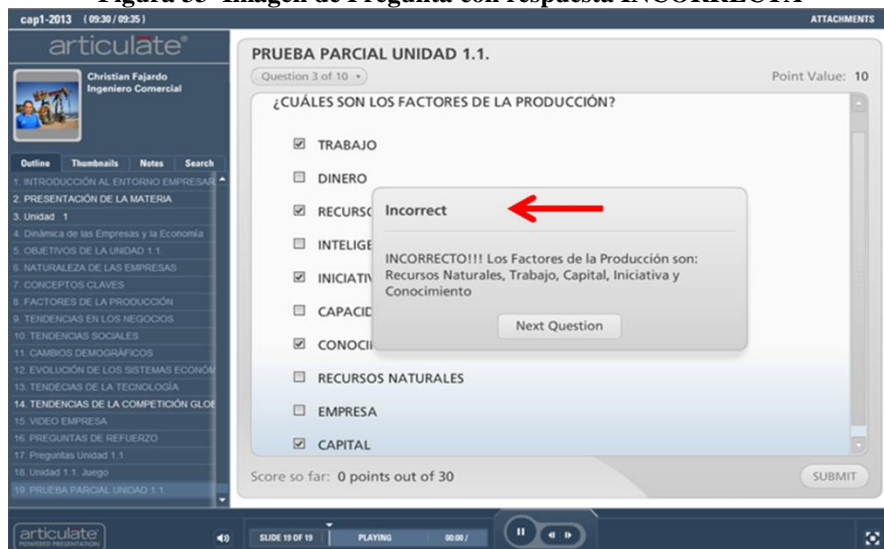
Figura 33 Imagen de Pregunta con respuesta INCORRECTA

cap1-2013 (09:30 / 09:35)

ATTACHMENTS

articulate

Christian Fajardo
Ingeniero Comercial

Outline Thumbnails Notes Search

1. INTRODUCCIÓN AL ENTORNO EMPRESAR
2. PRESENTACIÓN DE LA MATERIA
3. Unidad 1
4. Dinámica de las Empresas y la Economía
5. OBJETIVOS DE LA UNIDAD 1.1
6. NATURALEZA DE LAS EMPRESAS
7. CONCEPTOS CLAVES
8. FACTORES DE LA PRODUCCIÓN
9. TENDENCIAS EN LOS NEGOCIOS
10. TENDENCIAS SOCIALES
11. CAMBIOS DEMOGRÁFICOS
12. EVOLUCIÓN DE LOS SISTEMAS ECONÓM
13. TENDECIAS DE LA TECNOLOGÍA
14. TENDENCIAS DE LA COMPETICIÓN GLO
15. VIDEO EMPRESA
16. PREGUNTAS DE REFUERZO
17. Preguntas Unidad 1.1
18. Unidad 1.1. Juego
19. PRUEBA PARCIAL UNIDAD 1.1.

PRUEBA PARCIAL UNIDAD 1.1.

Question 3 of 10

Point Value: 10

¿CUÁLES SON LOS FACTORES DE LA PRODUCCIÓN?

TRABAJO

DINERO

RECURSO

INTELIGE

INICIATIV

CAPACID

CONOCI

RECURSOS NATURALES

EMPRESA

CAPITAL

Incorrect

INCORRECTO!!! Los Factores de la Producción son: Recursos Naturales, Trabajo, Capital, Iniciativa y Conocimiento

Next Question

Score so far: 0 points out of 30

SUBMIT

articulate POWERED PRESENTATION

SLIDE 19 OF 19

PLAYING

00:00 /